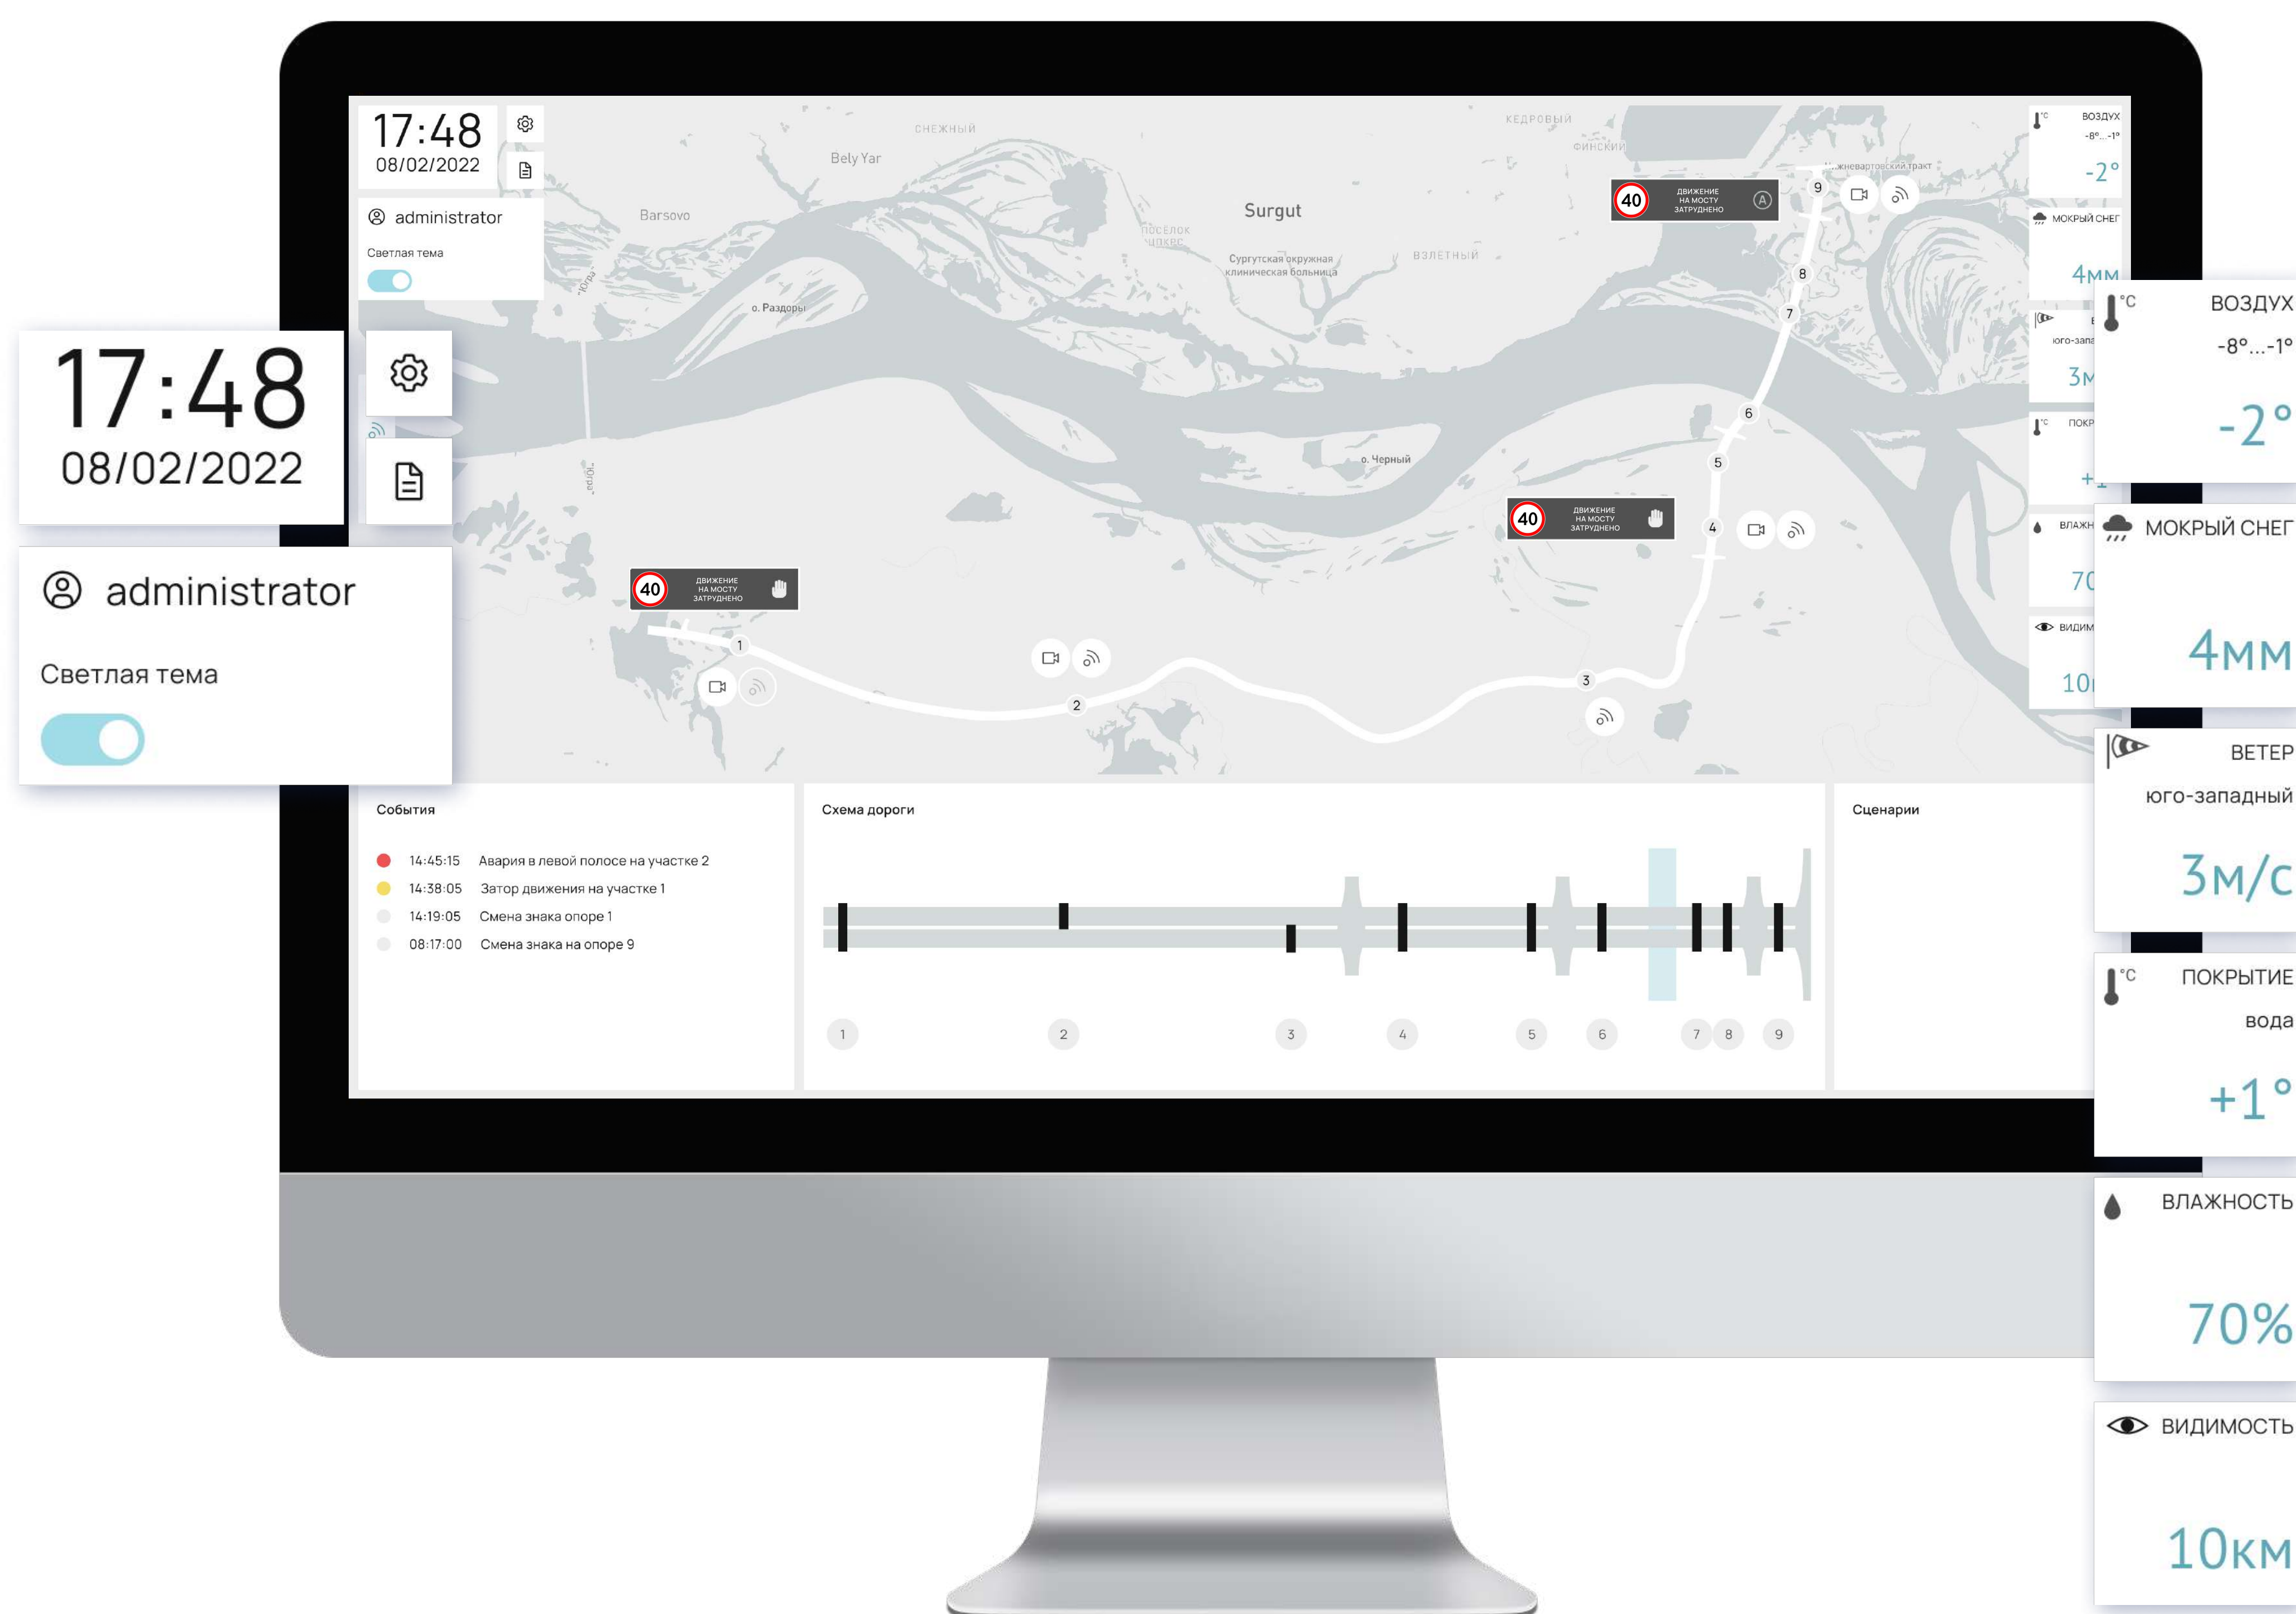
17:48
08/02/2022

administrator

Светлая тема

СНЕЖНЫЙ
Bely Yar
Barsovo
Surgut
КЕДРОВЫЙ
ФИНСКИЙ
Сургутская окружная клиническая больница
ВЗЛЕТНЫЙ
о. Раздоры
о. Черный
Нижневартовский тракт

40
ДВИЖЕНИЕ НА МОСТУ ЗАТРУДНЕНО
A

40
ДВИЖЕНИЕ НА МОСТУ ЗАТРУДНЕНО

40
ДВИЖЕНИЕ НА МОСТУ ЗАТРУДНЕНО

1 2 3 4 5 6 7 8 9

События
14:45:15 Авария в левой полосе на участке 2
14:38:05 Затор движения на участке 1
14:19:05 Смена знака опоре 1
08:17:00 Смена знака на опоре 9

Схема дороги
1 2 3 4 5 6 7 8 9

Сценарии

ВОЗДУХ
-8°...-1°
-2°
МОКРЫЙ СНЕГ
4мм

°C ВОЗДУХ
-8°...-1°
-2°

МОКРЫЙ СНЕГ
4мм

ВЕТЕР
юго-западный
3м/с

°C ПОКРЫТИЕ
вода
+1°

ВЛАЖНОСТЬ
70%

ВИДИМОСТЬ
10км